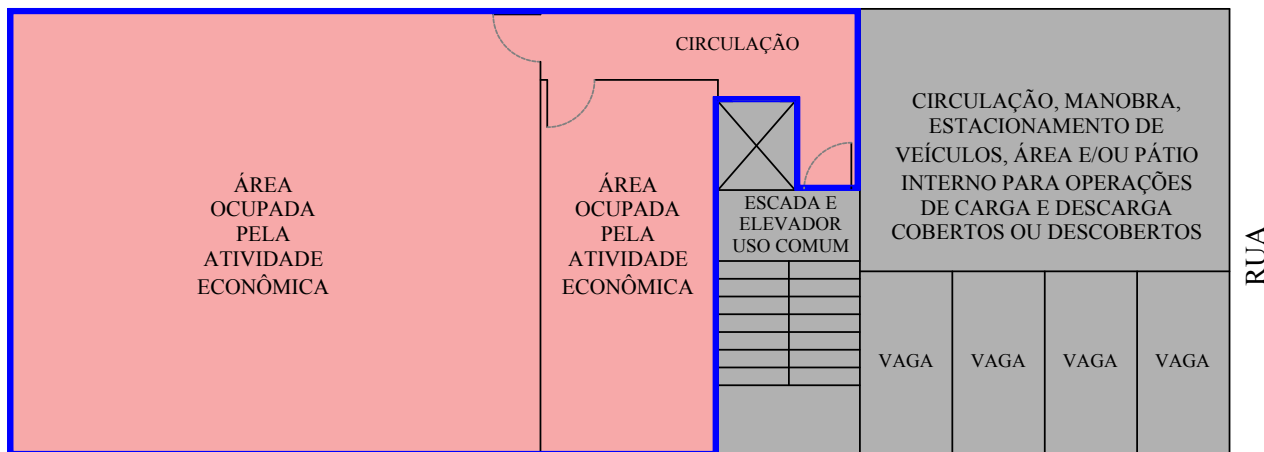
CIRCULAÇÃO

ÁREA OCUPADA PELA ATIVIDADE ECONÔMICA

ÁREA OCUPADA PELA ATIVIDADE ECONÔMICA

ESCADA E ELEVADOR USO COMUM

CIRCULAÇÃO, MANOBRA, ESTACIONAMENTO DE VEÍCULOS, ÁREA E/OU PÁTIO INTERNO PARA OPERAÇÕES DE CARGA E DESCARGA COBERTOS OU DESCOBERTOS

VAGA

VAGA

VAGA

VAGA

RUA